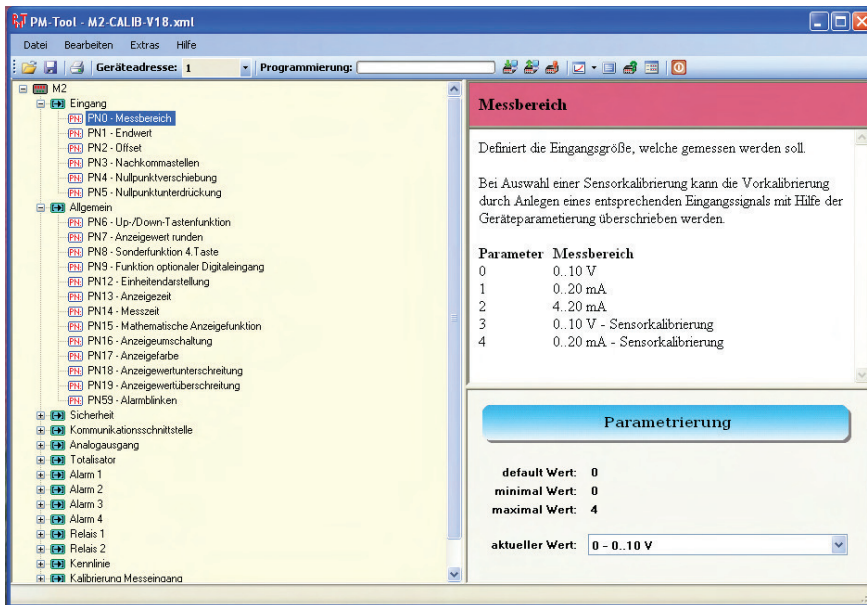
PM-Tool - M2-CALIB-V18.xml

Datei Bearbeiten Extras Hilfe

Geräteadresse: 1 Programmierung:

M2
Eingang
PN0 - Messbereich
PN1 - Endwert
PN2 - Offset
PN3 - Nachkommastellen
PN4 - Nullpunktverschiebung
PN5 - Nullpunktunterdrückung
Allgemein
PN6 - Up-/Down-Tastenfunktion
PN7 - Anzeigewert runden
PN8 - Sonderfunktion 4.Taste
PN9 - Funktion optionaler Digitaleingang
PN12 - Einheitendarstellung
PN13 - Anzeigezeit
PN14 - Messzeit
PN15 - Mathematische Anzeigefunktion
PN16 - Anzeigeumschaltung
PN17 - Anzeigefarbe
PN18 - Anzeigewertunterschreitung
PN19 - Anzeigewertüberschreitung
PN59 - Alarmblinken
Sicherheit
Kommunikationsschnittstelle
Analogausgang
Totalisator
Alarm 1
Alarm 2
Alarm 3
Alarm 4
Relais 1
Relais 2
Kennlinie
Kalibrierung Messeingang

Messbereich

Definiert die Eingangsgröße, welche gemessen werden soll.

Bei Auswahl einer Sensorkalibrierung kann die Vorkalibrierung durch Anlegen eines entsprechenden Eingangssignals mit Hilfe der Geräteparametierung überschrieben werden.

| Parameter | Messbereich |
|---|---|
| 0 | 0..10 V |
| 1 | 0..20 mA |
| 2 | 4..20 mA |
| 3 | 0..10 V - Sensorkalibrierung |
| 4 | 0..20 mA - Sensorkalibrierung |

Parametrierung

default Wert: 0
minimal Wert: 0
maximal Wert: 4

aktueller Wert: 0 - 0..10 V